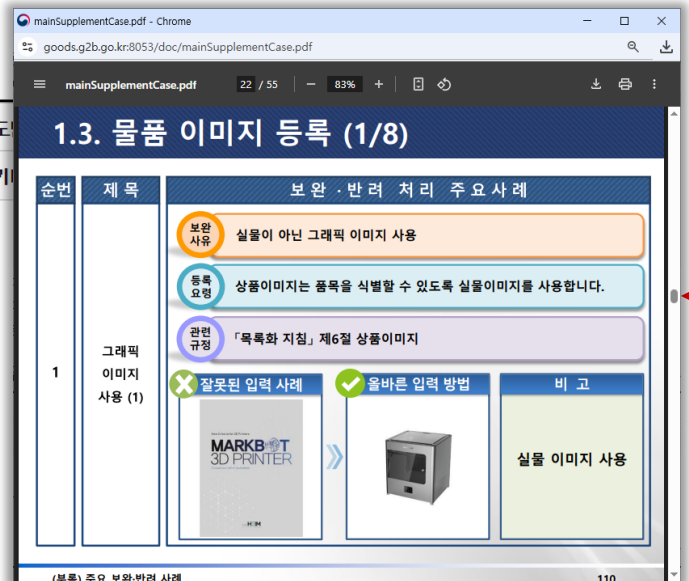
mainSupplementCase.pdf - Chrome

goods.g2b.go.kr:8053/doc/mainSupplementCase.pdf

mainSupplementCase.pdf 22 / 55 − 83% +

1.3. 물품 이미지 등록 (1/8)

| 순번 | 제 목 | 보완·반려 처리 주요사례 |
|---|---|---|
| 1 | 그래픽 이미지 사용 (1) | 보완 사유 실물이 아닌 그래픽 이미지 사용<br>등록 요령 상품이미지는 품목을 식별할 수 있도록 실물이미지를 사용합니다.<br>관련 규정 「목록화 지침」 제6절 상품이미지 |

잘못된 입력 사례

MARKBOT 3D PRINTER

올바른 입력 방법

비 고

실물 이미지 사용

(붙롬) 주요 보완·반려 사례

110